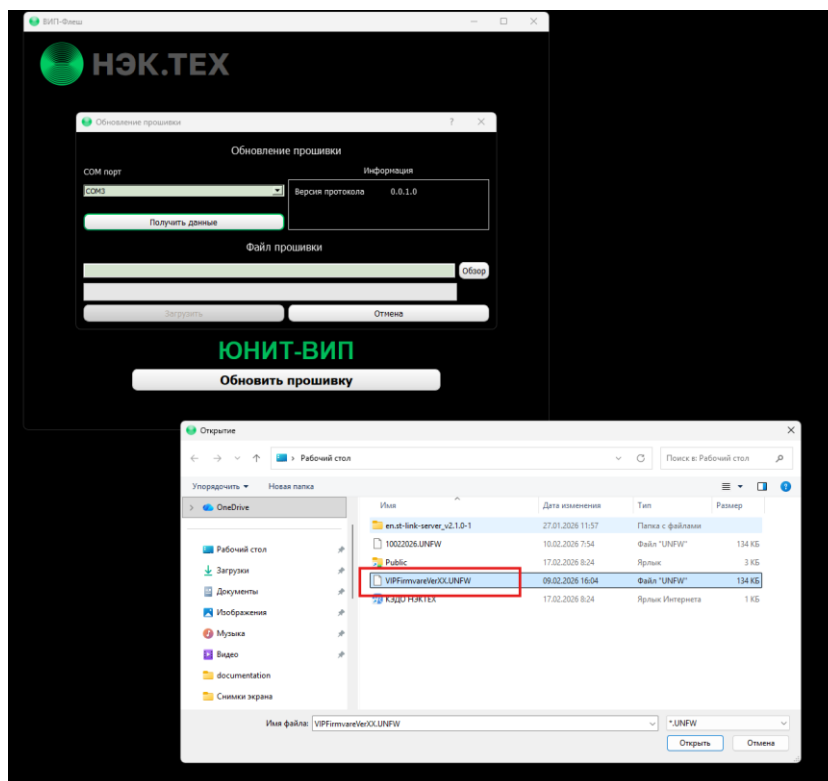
ВИП-Флеш

НЭК.ТЕХ

Обновление прошивки ? ×

Обновление прошивки

COM порт

Информация

COM3

Версия протокола 0.0.1.0

Получить данные

Файл прошивки

Обзор

Загрузить

Отмена

ЮНИТ-ВИП

Обновить прошивку

Открытие ×

← → ↑ Рабочий стол

Поиск в: Рабочий стол

Упорядочить ▾ Новая папка

OneDrive

Рабочий стол
Загрузки
Документы
Изображения
Музыка
Видео
documentation
Снимки экрана

| Имя | Дата изменения | Тип | Размер |
|---|---|---|---|
| en.st-link-server_v2.1.0-1 | 27.01.2026 11:57 | Папка с файлами | |
| 10022026.UNFW | 10.02.2026 7:54 | Файл "UNFW" | 134 КБ |
| Public | 17.02.2026 8:24 | Ярлык | 3 КБ |
| VIPFirmwareVerXX.UNFW | 09.02.2026 16:04 | Файл "UNFW" | 134 КБ |
| КЭДО НЭКТЕХ | 17.02.2026 8:24 | Ярлык Интернета | 1 КБ |

Имя файла: VIPFirmwareVerXX.UNFW

*.UNFW

Открыть

Отмена